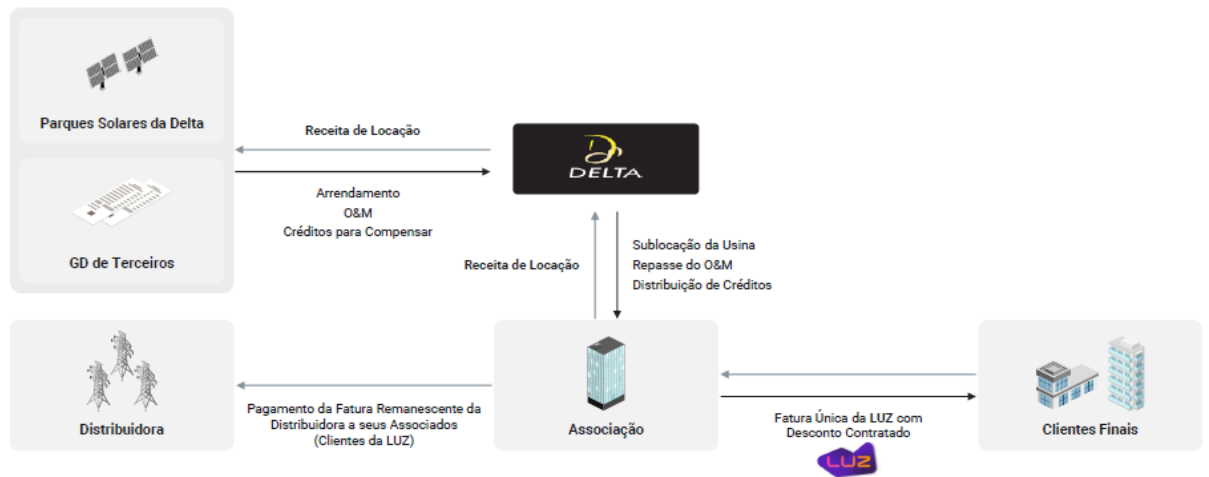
Parques Solares da Delta

Receita de Locação

DELTA

Arrendamento
O&M
Créditos para Compensar

GD de Terceiros

Receita de Locação

Sublocação da Usina
Repasse do O&M
Distribuição de Créditos

Distribuidora

Pagamento da Fatura Remanescente da Distribuidora a seus Associados (Clientes da LUZ)

Associação

Fatura Única da LUZ com Desconto Contratado

LUZ

Clientes Finais